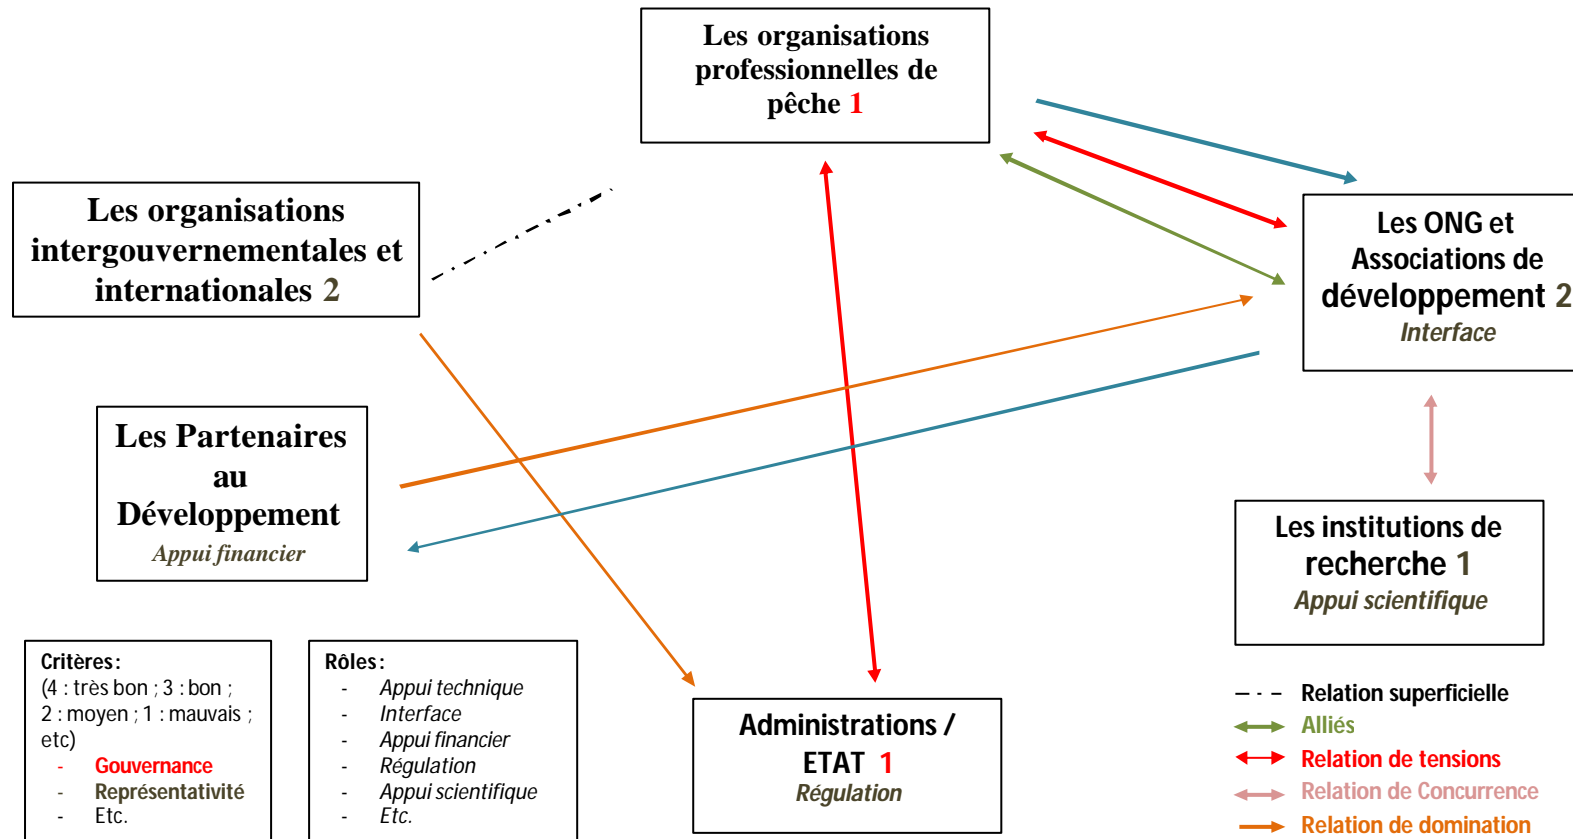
Les organisations professionnelles de pêche 1

Les organisations intergouvernementales et internationales 2

Les ONG et Associations de développement 2
Interface

Les Partenaires au Développement
Appui financier

Les institutions de recherche 1
Appui scientifique

Critères:
(4 : très bon ; 3 : bon ; 2 : moyen ; 1 : mauvais ; etc)
- Gouvernance
- Représentativité
- Etc.

Rôles:
- Appui technique
- Interface
- Appui financier
- Régulation
- Appui scientifique
- Etc.

Administrations / ETAT 1
Régulation

Relation superficielle
Alliés
Relation de tensions
Relation de Concurrence
Relation de domination